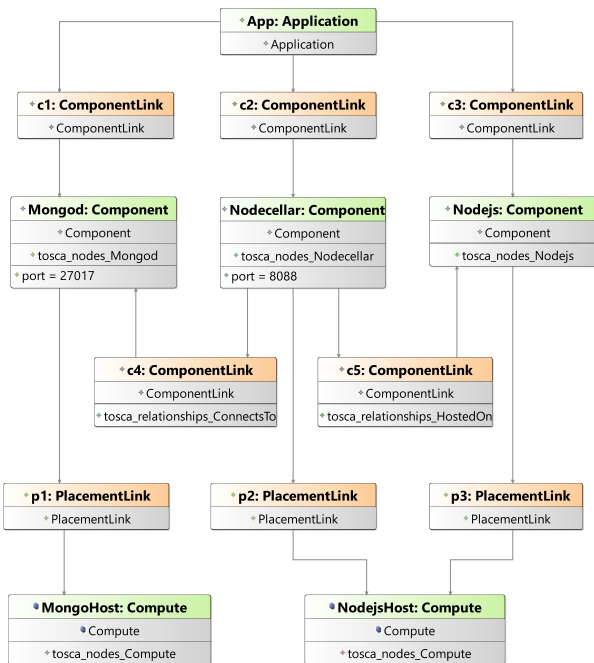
App: Application
Application

c1: ComponentLink
ComponentLink

c2: ComponentLink
ComponentLink

c3: ComponentLink
ComponentLink

Mongod: Component
Component
tosca_nodes_Mongod
port = 27017

Nodecellar: Component
Component
tosca_nodes_Nodecellar
port = 8088

Nodejs: Component
Component
tosca_nodes_Nodejs

c4: ComponentLink
ComponentLink
tosca_relationships_ConnectsTo

c5: ComponentLink
ComponentLink
tosca_relationships_HostedOn

p1: PlacementLink
PlacementLink

p2: PlacementLink
PlacementLink

p3: PlacementLink
PlacementLink

MongoHost: Compute
Compute
tosca_nodes_Compute

NodejsHost: Compute
Compute
tosca_nodes_Compute